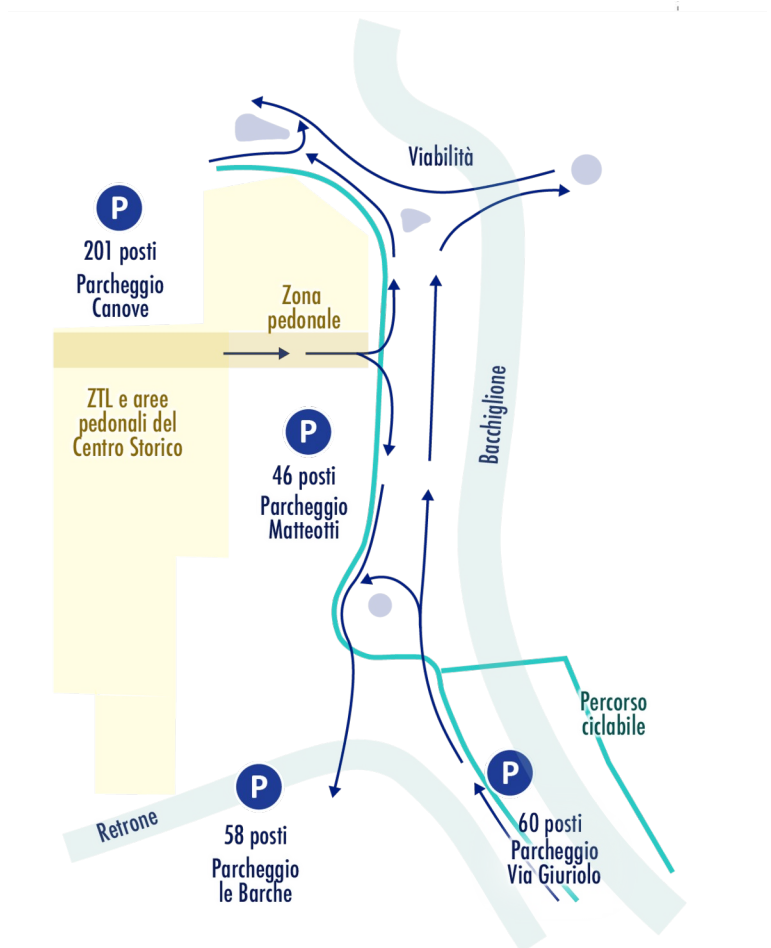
Viabilità

P
201 posti
Parcheggio
Canove

Zona
pedonale

ZTL e aree
pedonali del
Centro Storico

P
46 posti
Parcheggio
Matteotti

Bacchiglione

Percorso
ciclabile

P
58 posti
Parcheggio
le Barche

Retrone

P
60 posti
Parcheggio
Via Giuriolo